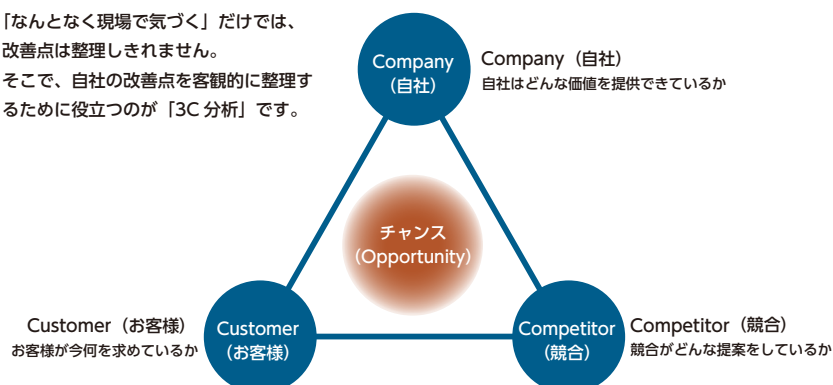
「なんとなく現場で気づく」だけでは、改善点は整理しきれません。
そこで、自社の改善点を客観的に整理するために役立つのが「3C 分析」です。

Company
（自社）

Company（自社）
自社はどんな価値を提供できているか

チャンス
（Opportunity）

Customer（お客様）
お客様が今何を求めているか

Customer
（お客様）

Competitor
（競合）

Competitor（競合）
競合がどんな提案をしているか